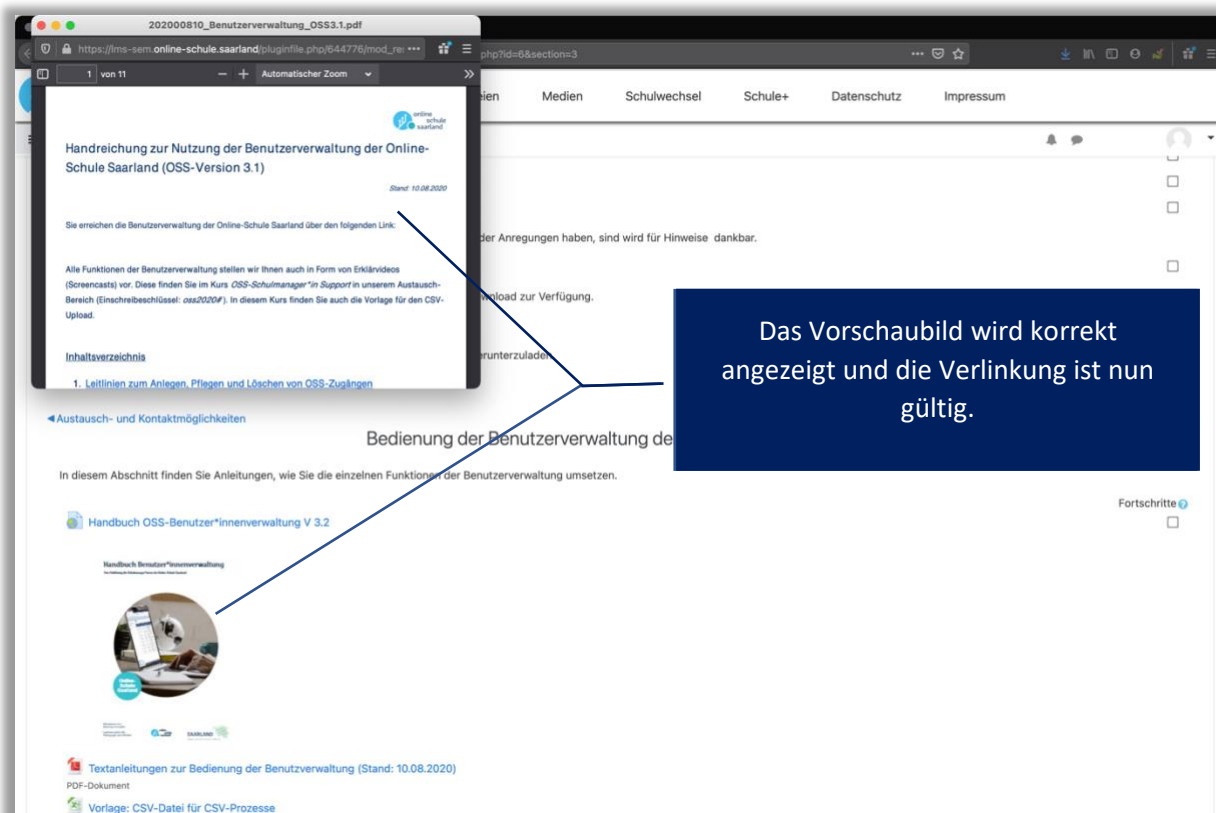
202000810_Benutzerverwaltung_OSS3.1.pdf

https://lms-sem.online-schule.saarland/pluginfile.php/644776/mod_re ••• php?id=6&section=3

1 von 11 — + Automatischer Zoom

online schule saarland

Handreichung zur Nutzung der Benutzerverwaltung der Online-Schule Saarland (OSS-Version 3.1)

Stand: 10.08.2020

Sie erreichen die Benutzerverwaltung der Online-Schule Saarland über den folgenden Link:

Alle Funktionen der Benutzerverwaltung stellen wir Ihnen auch in Form von Erklärvideos (Screencasts) vor. Diese finden Sie im Kurs *OSS-Schulmanager\*in Support* in unserem Austausch-Bereich (Einschreibeschlüssel: *oss2020#*). In diesem Kurs finden Sie auch die Vorlage für den CSV-Upload.

Inhaltsverzeichnis

1. Leitlinien zum Anlegen, Pflegen und Löschen von OSS-Zugängen

ien Medien Schulwechsel Schule+ Datenschutz Impressum

der Anregungen haben, sind wird für Hinweise dankbar.

pload zur Verfügung.

erunterzuladen

Das Vorschaubild wird korrekt angezeigt und die Verlinkung ist nun gültig.

◄Austausch- und Kontaktmöglichkeiten

Bedienung der Benutzerverwaltung de

In diesem Abschnitt finden Sie Anleitungen, wie Sie die einzelnen Funktionen der Benutzerverwaltung umsetzen.

Fortschritte

Handbuch OSS-Benutzer*innenverwaltung V 3.2

Handbuch Benutzer*innenverwaltung

Online-Schule Saarland

SAARLAND

Textanleitungen zur Bedienung der Benutzverwaltung (Stand: 10.08.2020)

PDF-Dokument

Vorlage: CSV-Datei für CSV-Prozesse